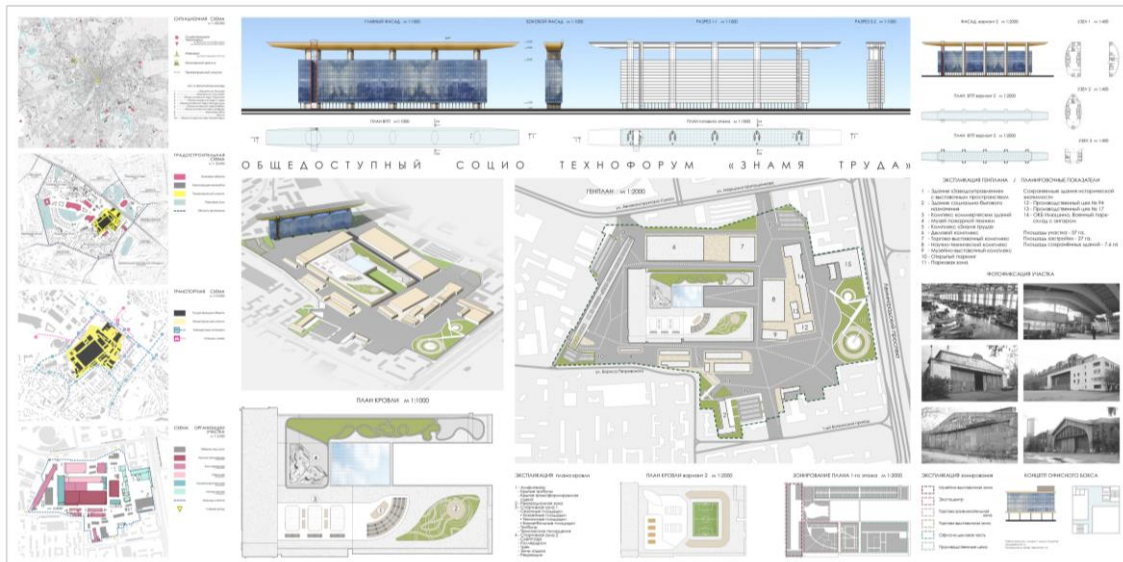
СИТУАЦИОННАЯ СХЕМА

ГРАДОСТРОИТЕЛЬНАЯ СХЕМА

ТРАНСПОРТНАЯ СХЕМА

СХЕМА ОРГАНИЗАЦИИ УЧАСТКА

ГЛАВНЫЙ ФАСАД м 1:1000

БОКОВОЙ ФАСАД м 1:1000

РАЗРЕЗ 1-1 м 1:1000

РАЗРЕЗ 2-2

ПЛАН БТР м 1:1000

ФАСАД вариант 2 м 1:2000

ПЛАН БТР вариант 2 м 1:2000

ПЛАН БТР вариант 3 м 1:2000

ОБЩЕДОСТУПНЫЙ СОЦИО ТЕХНОФОРУМ «ЗНАМЯ ТРУДА»

ГЕНПЛАН м 1:2000

ЭКСПЛИКАЦИЯ ГЕНПЛАНА / ПЛАНИРОВОЧНЫЕ ПОКАЗАТЕЛИ

1 - Здание общедоступного с выставочным пространством
2 - Здание социально-бытового назначения
3 - Комплекс коммерческих зданий
4 - Музей пожарной техники
5 - Комплекс «Знамя труда»
6 - Деловой комплекс
7 - Торгово-выставочный комплекс
8 - Научно-технический комплекс
9 - Музейно-выставочный комплекс
10 - Открытый паркинг
11 - Парковая зона

Сохраненные здания исторической ценности:
12 - Производственный цех № 4
13 - Производственный цех № 17
14 - ОКБ Ильюшина
15 - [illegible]

Площадь участка - 37 га.
Площадь застройки - 37 га.

ФОТОФИКСАЦИЯ УЧАСТКА

ПЛАН КРОВЛИ м 1:1000

ЭКСПЛИКАЦИЯ планировки

ПЛАН КРОВЛИ вариант 2 м 1:2000

ЗОНИРОВАНИЕ ПЛАНА 1-го этажа м 1:2000

ЭКСПЛИКАЦИЯ зонирования

КОНЦЕПТ ОФИСНОГО БОКСА